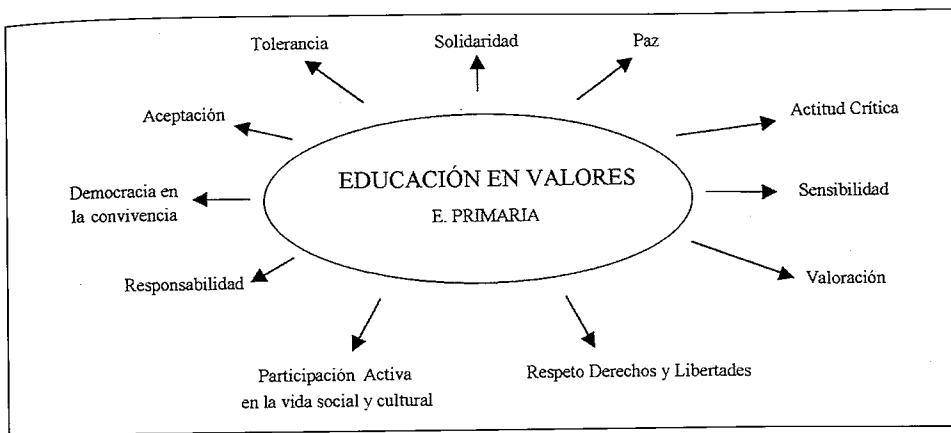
EDUCACIÓN EN VALORES
E. PRIMARIA

Tolerancia

Solidaridad

Paz

Aceptación

Actitud Crítica

Democracia en la convivencia

Sensibilidad

Responsabilidad

Valoración

Participación Activa en la vida social y cultural

Respeto Derechos y Libertades